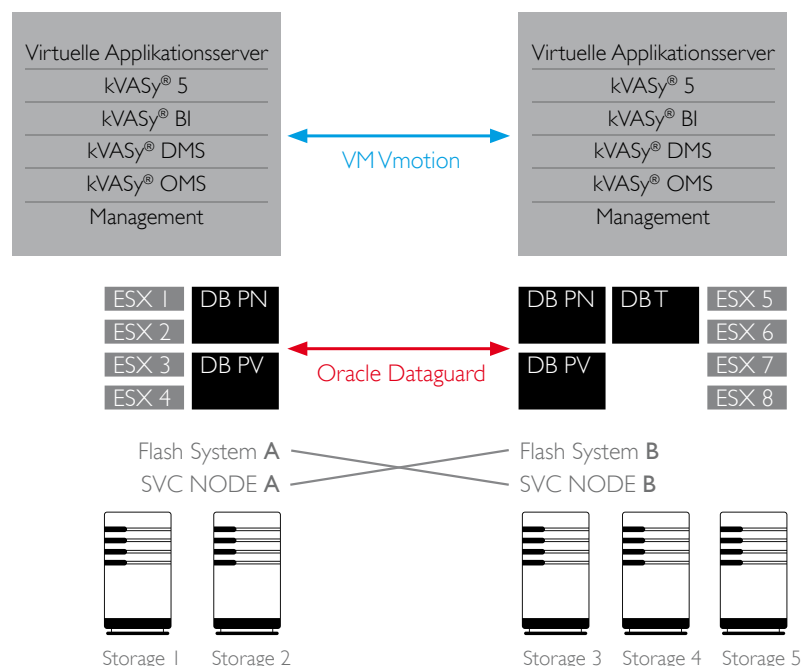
Virtuelle Applikationsserver
kVASy® 5
kVASy® BI
kVASy® DMS
kVASy® OMS
Management

VM Vmotion

Virtuelle Applikationsserver
kVASy® 5
kVASy® BI
kVASy® DMS
kVASy® OMS
Management

ESX 1
ESX 2
ESX 3
ESX 4
DB PN
DB PV

Oracle Dataguard

DB PN
DB T
DB PV
ESX 5
ESX 6
ESX 7
ESX 8

Flash System A
SVC NODE A

Flash System B
SVC NODE B

Storage 1 Storage 2 Storage 3 Storage 4 Storage 5